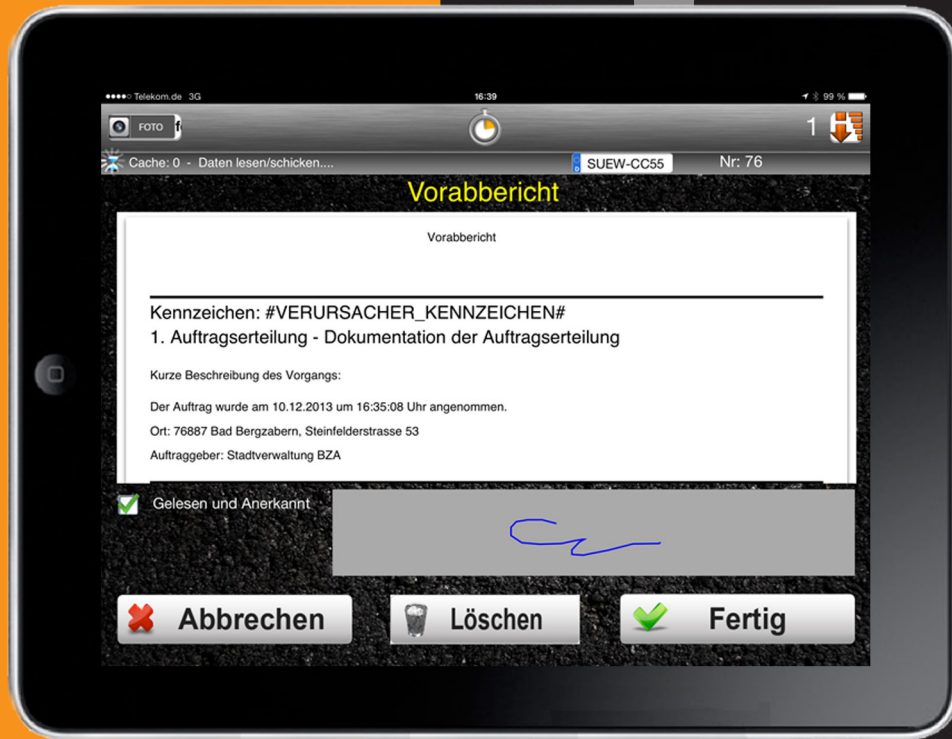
●●●●○ Telekom.de 3G
16:39
99 %

FOTO

1

Cache: 0 - Daten lesen/schicken....
SUEW-CC55
Nr: 76

Vorabbericht

Vorabbericht

Kennzeichen: #VERURSACHER_KENNZEICHEN#
1. Auftragserteilung - Dokumentation der Auftragserteilung

Kurze Beschreibung des Vorgangs:

Der Auftrag wurde am 10.12.2013 um 16:35:08 Uhr angenommen.

Ort: 76887 Bad Bergzabern, Steinfelderstrasse 53

Auftraggeber: Stadtverwaltung BZA

Gelesen und Anerkannt

Abbrechen
Löschen
Fertig